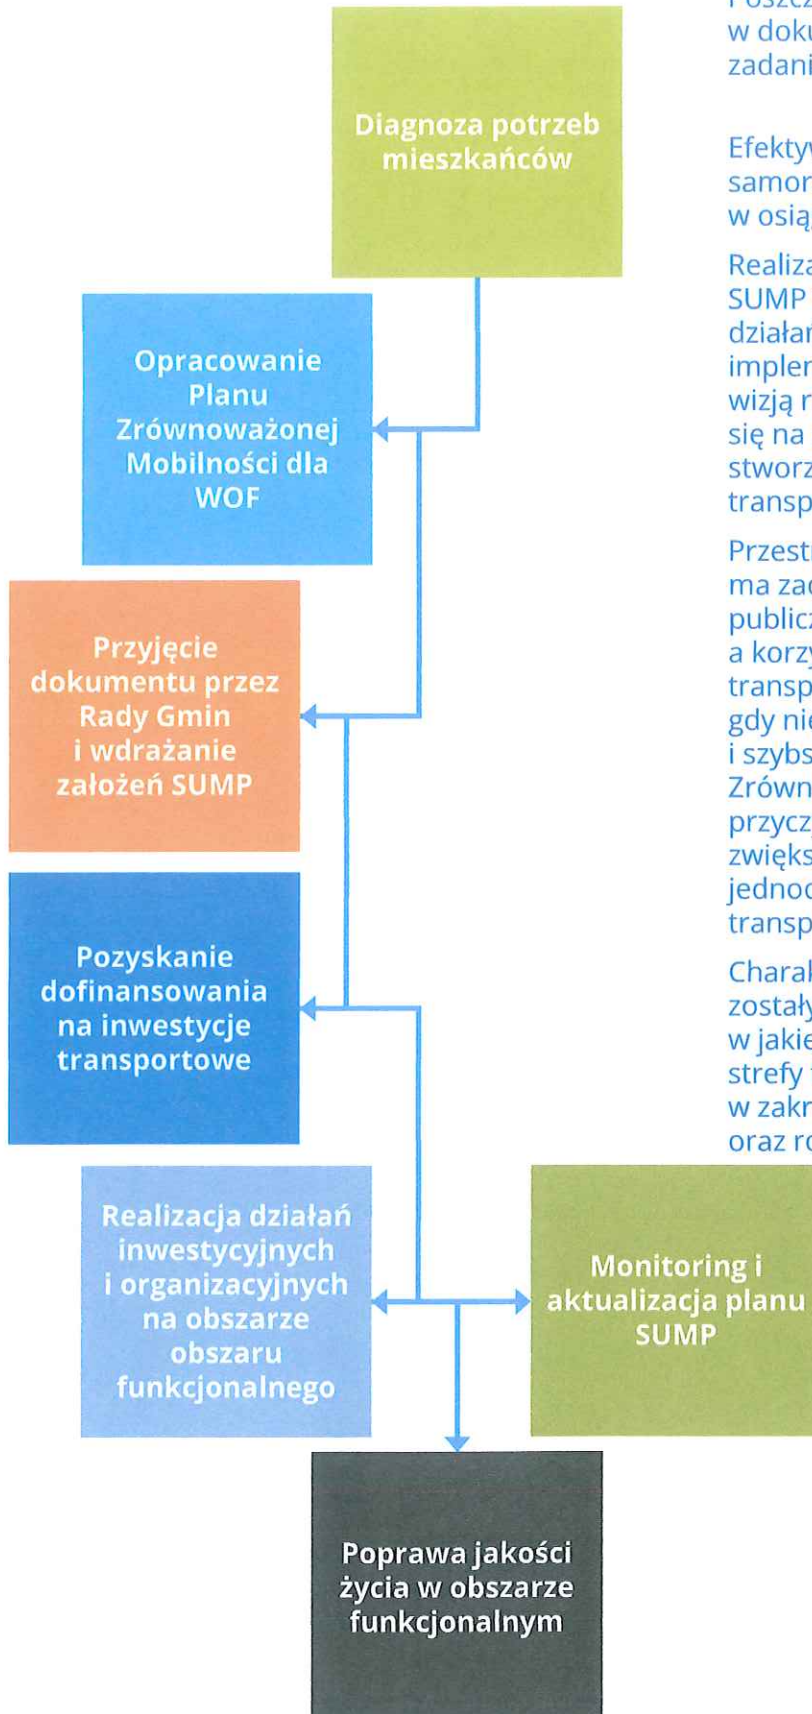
Diagnoza potrzeb mieszkańców

Opracowanie Planu Zrównoważonej Mobilności dla WOF

Przyjęcie dokumentu przez Rady Gmin i wdrażanie założeń SUMP

Pozyskanie dofinansowania na inwestycje transportowe

Realizacja działań inwestycyjnych i organizacyjnych na obszarze obszaru funkcjonalnego

Monitoring i aktualizacja planu SUMP

Poprawa jakości życia w obszarze funkcjonalnym

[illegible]
w doku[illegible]
zadani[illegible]

Efekty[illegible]
samor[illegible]
w osią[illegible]

Realiza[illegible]
SUMP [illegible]
działar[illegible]
implem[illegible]
wizją r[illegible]
się na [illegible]
stworz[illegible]
transp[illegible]

Przest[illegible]
ma zac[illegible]
publicz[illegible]
a korzy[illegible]
transp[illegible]
gdy nie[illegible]
i szybs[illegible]
Zrówn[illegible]
przycz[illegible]
zwięks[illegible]
jednoc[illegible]
transp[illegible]

Charak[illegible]
zostały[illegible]
w jakie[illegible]
strefy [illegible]
w zakr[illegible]
oraz ro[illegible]